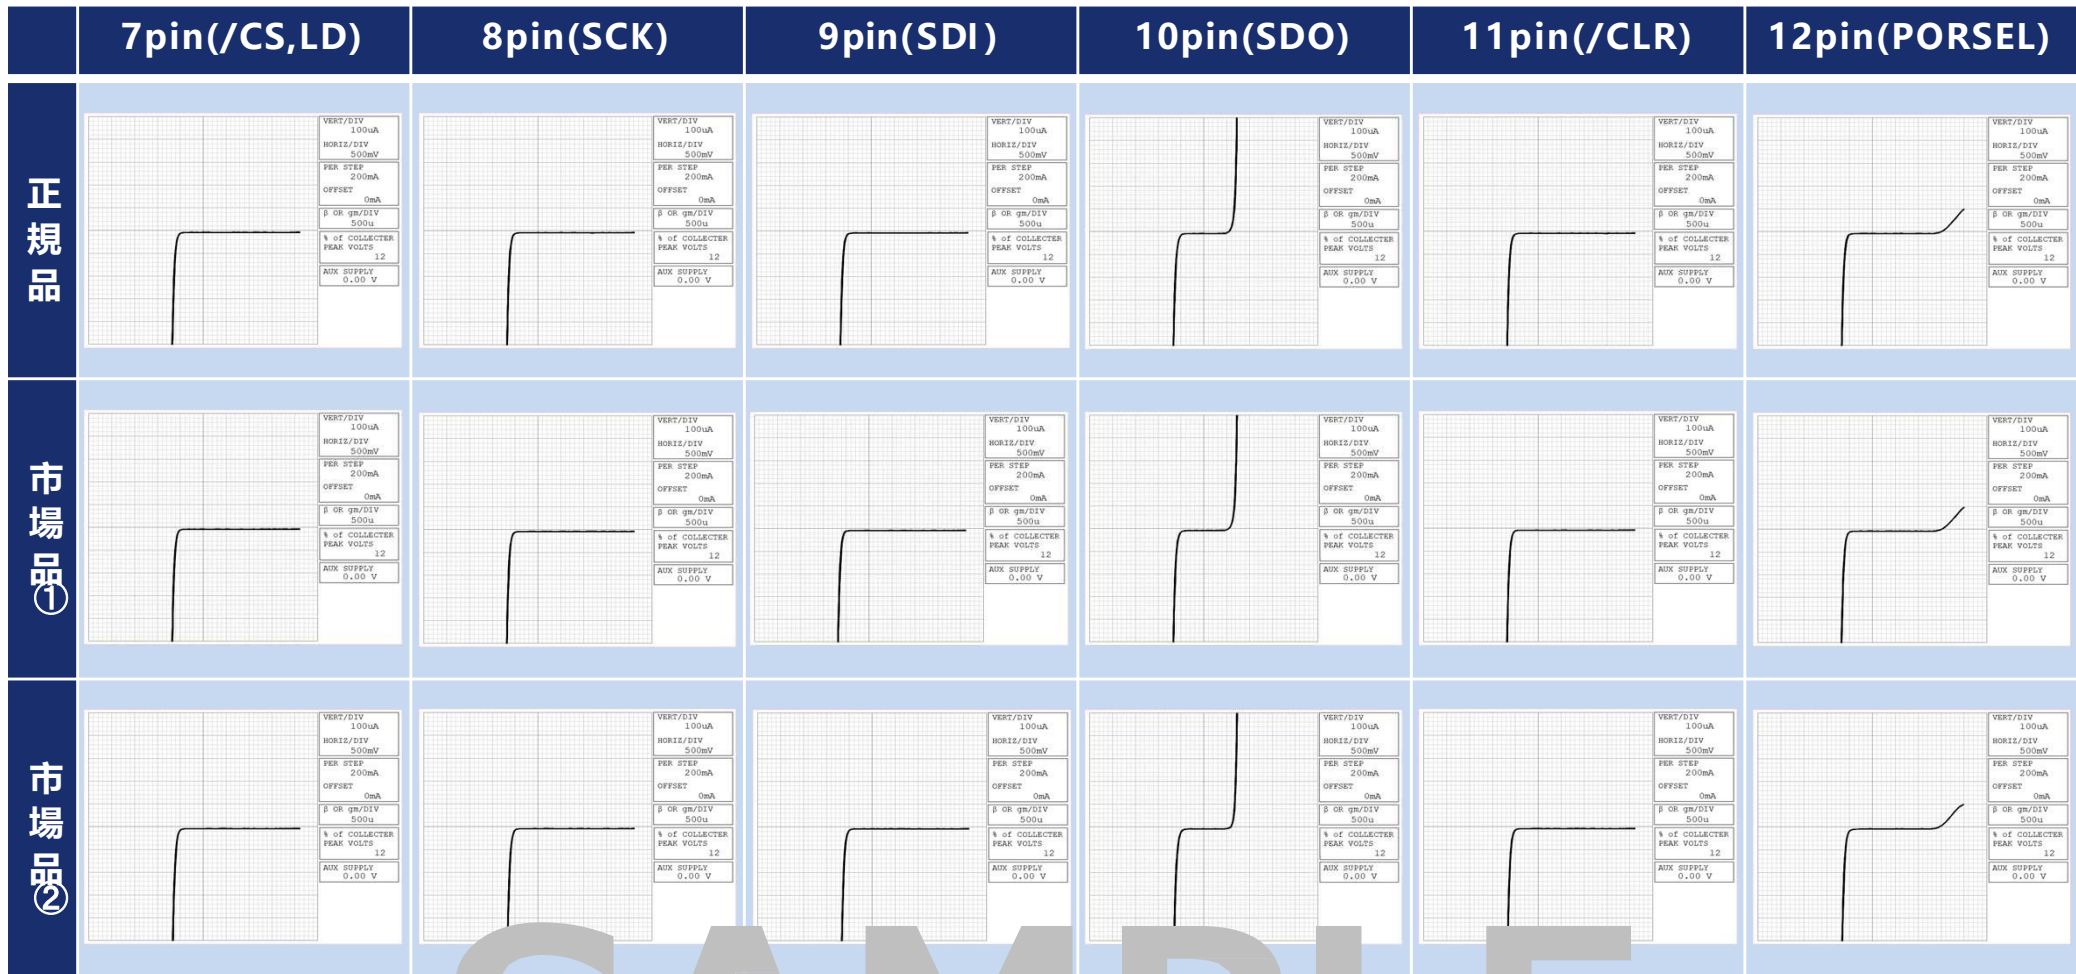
| | 7pin(/CS,LD) | 8pin(SCK) | 9pin(SDI) | 10pin(SDO) | 11pin(/CLR) | 12pin(PORSEL) |
|---|---|---|---|---|---|---|
| 正規品 | VERT/DIV 100uA HORIZ/DIV 500mV PER STEP 200mA OFFSET 0mA β OR gm/DIV 500u % of COLLECTER PEAK VOLTS 12 AUX SUPPLY 0.00 V | VERT/DIV 100uA HORIZ/DIV 500mV PER STEP 200mA OFFSET 0mA β OR gm/DIV 500u % of COLLECTER PEAK VOLTS 12 AUX SUPPLY 0.00 V | VERT/DIV 100uA HORIZ/DIV 500mV PER STEP 200mA OFFSET 0mA β OR gm/DIV 500u % of COLLECTER PEAK VOLTS 12 AUX SUPPLY 0.00 V | VERT/DIV 100uA HORIZ/DIV 500mV PER STEP 200mA OFFSET 0mA β OR gm/DIV 500u % of COLLECTER PEAK VOLTS 12 AUX SUPPLY 0.00 V | VERT/DIV 100uA HORIZ/DIV 500mV PER STEP 200mA OFFSET 0mA β OR gm/DIV 500u % of COLLECTER PEAK VOLTS 12 AUX SUPPLY 0.00 V | VERT/DIV 100uA HORIZ/DIV 500mV PER STEP 200mA OFFSET 0mA β OR gm/DIV 500u % of COLLECTER PEAK VOLTS 12 AUX SUPPLY 0.00 V |
| 市場品① | VERT/DIV 100uA HORIZ/DIV 500mV PER STEP 200mA OFFSET 0mA β OR gm/DIV 500u % of COLLECTER PEAK VOLTS 12 AUX SUPPLY 0.00 V | VERT/DIV 100uA HORIZ/DIV 500mV PER STEP 200mA OFFSET 0mA β OR gm/DIV 500u % of COLLECTER PEAK VOLTS 12 AUX SUPPLY 0.00 V | VERT/DIV 100uA HORIZ/DIV 500mV PER STEP 200mA OFFSET 0mA β OR gm/DIV 500u % of COLLECTER PEAK VOLTS 12 AUX SUPPLY 0.00 V | VERT/DIV 100uA HORIZ/DIV 500mV PER STEP 200mA OFFSET 0mA β OR gm/DIV 500u % of COLLECTER PEAK VOLTS 12 AUX SUPPLY 0.00 V | VERT/DIV 100uA HORIZ/DIV 500mV PER STEP 200mA OFFSET 0mA β OR gm/DIV 500u % of COLLECTER PEAK VOLTS 12 AUX SUPPLY 0.00 V | VERT/DIV 100uA HORIZ/DIV 500mV PER STEP 200mA OFFSET 0mA β OR gm/DIV 500u % of COLLECTER PEAK VOLTS 12 AUX SUPPLY 0.00 V |
| 市場品② | VERT/DIV 100uA HORIZ/DIV 500mV PER STEP 200mA OFFSET 0mA β OR gm/DIV 500u % of COLLECTER PEAK VOLTS 12 AUX SUPPLY 0.00 V | VERT/DIV 100uA HORIZ/DIV 500mV PER STEP 200mA OFFSET 0mA β OR gm/DIV 500u % of COLLECTER PEAK VOLTS 12 AUX SUPPLY 0.00 V | VERT/DIV 100uA HORIZ/DIV 500mV PER STEP 200mA OFFSET 0mA β OR gm/DIV 500u % of COLLECTER PEAK VOLTS 12 AUX SUPPLY 0.00 V | VERT/DIV 100uA HORIZ/DIV 500mV PER STEP 200mA OFFSET 0mA β OR gm/DIV 500u % of COLLECTER PEAK VOLTS 12 AUX SUPPLY 0.00 V | VERT/DIV 100uA HORIZ/DIV 500mV PER STEP 200mA OFFSET 0mA β OR gm/DIV 500u % of COLLECTER PEAK VOLTS 12 AUX SUPPLY 0.00 V | VERT/DIV 100uA HORIZ/DIV 500mV PER STEP 200mA OFFSET 0mA β OR gm/DIV 500u % of COLLECTER PEAK VOLTS 12 AUX SUPPLY 0.00 V |

SAMPLE